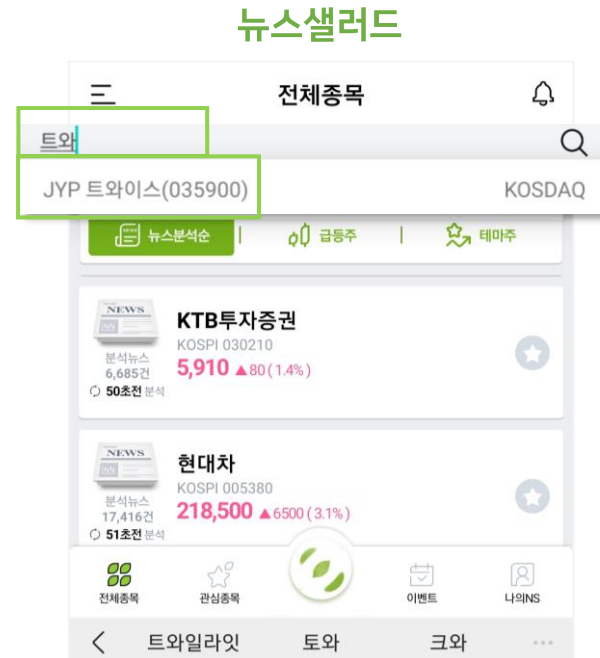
뉴스샐러드

전체종목

트와

JYP 트와이스(035900) KOSDAQ

뉴스분석순 | 급등주 | 테마주

NEWS
분석뉴스
6,685건
50초전 분석

KTB투자증권
KOSPI 030210
5,910 ▲80 (1.4%)

NEWS
분석뉴스
17,416건
51초전 분석

현대차
KOSPI 005380
218,500 ▲6500 (3.1%)

전체종목 관심종목 이벤트 나의NS

< 트와일라잇 토와 크와 ...